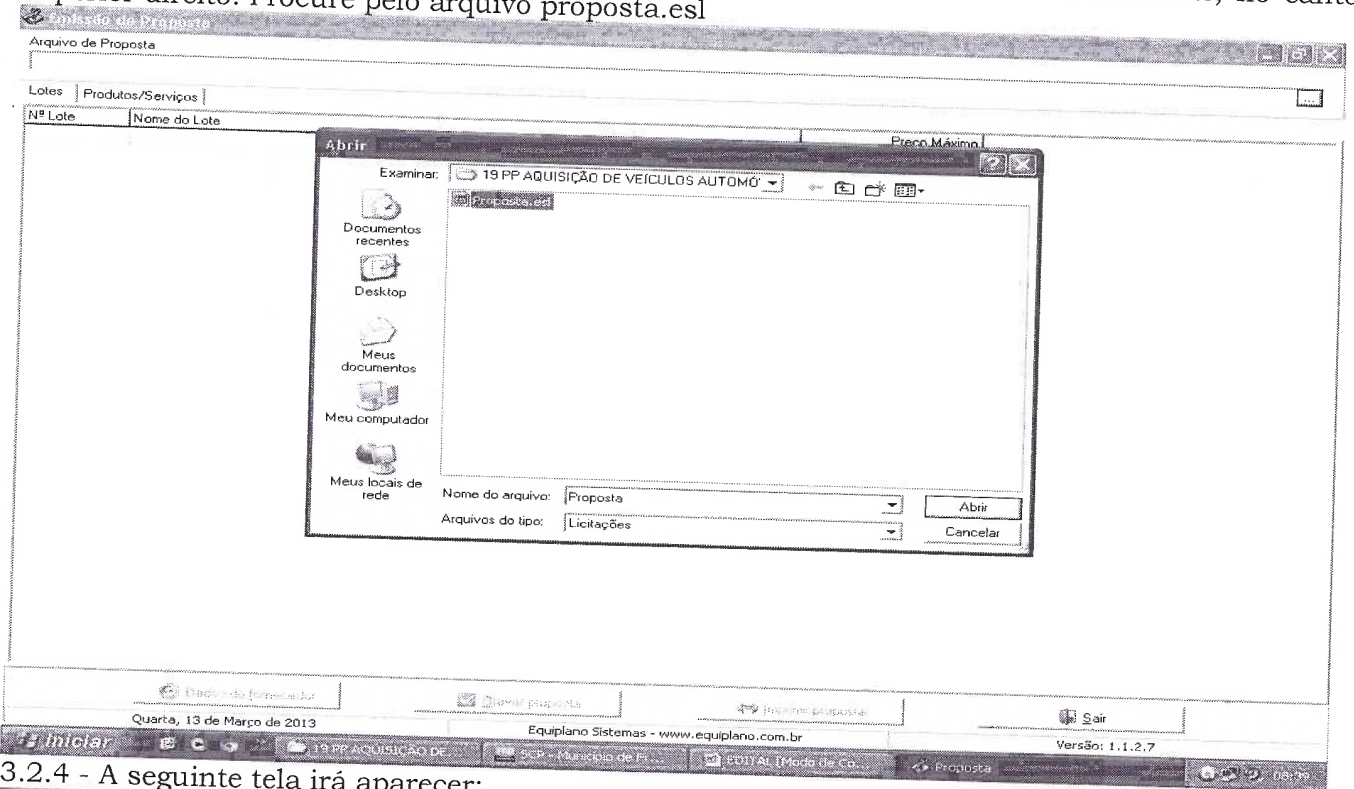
superior direito. Procure pelo arquivo proposta.esl

Emissão de Proposta

Arquivo de Proposta

Lotes | Produtos/Serviços

Nº Lote | Nome do Lote | Preço Máximo

Abrir

Examinar: 19 PP AQUISIÇÃO DE VEICULOS AUTOMÓ

Proposta.esl

Documentos recentes

Desktop

Meus documentos

Meu computador

Meus locais de rede

Nome do arquivo: Proposta

Arquivos do tipo: Licitações

Abrir

Cancelar

Dados do fornecedor

Gravar proposta

Imprimir proposta

Sair

Quarta, 13 de Março de 2013

Equiplano Sistemas - www.equiplano.com.br

Versão: 1.1.2.7

Iniciar

19 PP AQUISIÇÃO DE...

SCP - Município de Fr...

EDITAL [Modo de Co...

Proposta

08:59

3.2.4 - A seguinte tela irá aparecer: